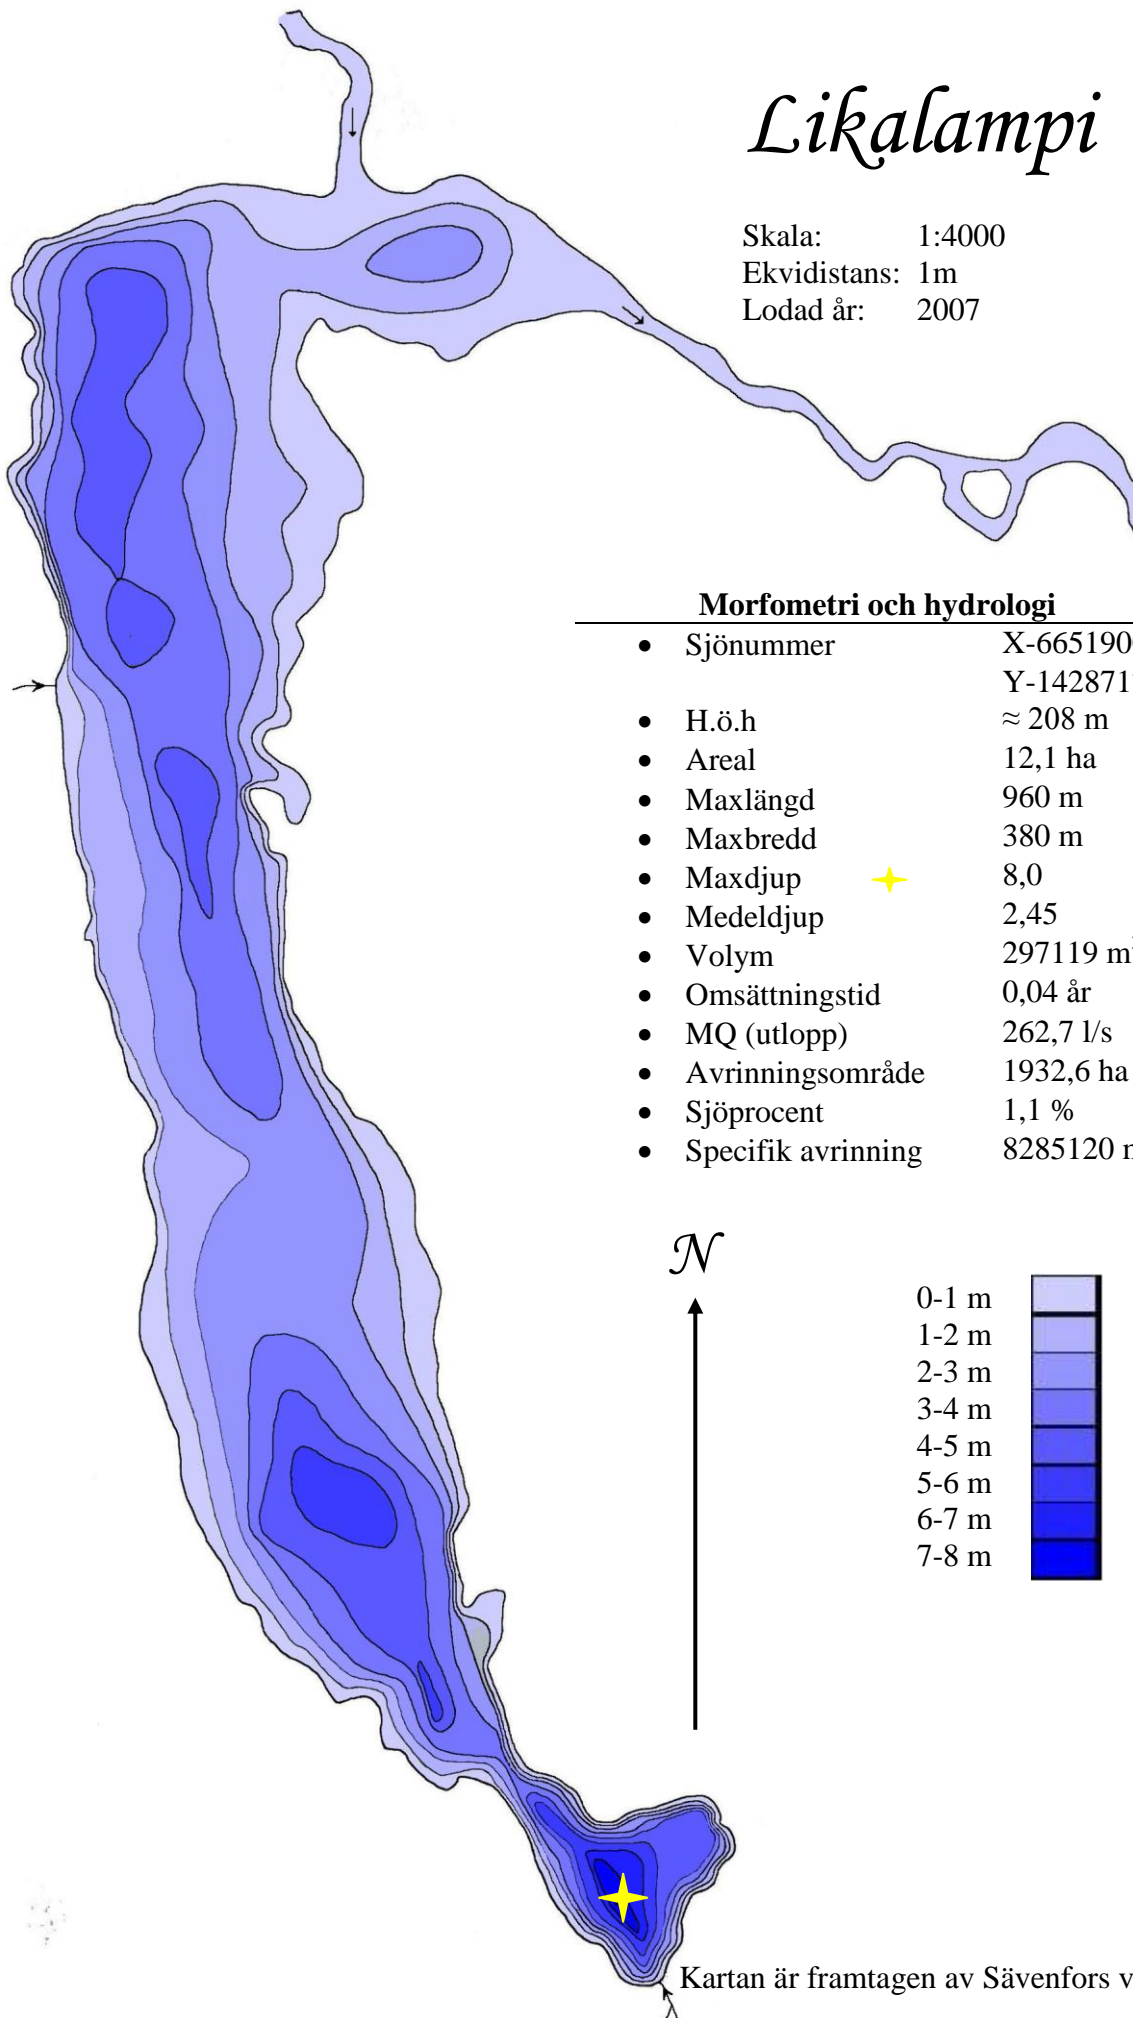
Likalampi

Skala: 1:4000
Ekvidistans: 1m
Lodad år: 2007

Morfometri och hydrologi

| | |
|---|---|
| • Sjönummer | X-665190 Y-142871 |
| • H.ö.h | ≈ 208 m |
| • Areal | 12,1 ha |
| • Maxlängd | 960 m |
| • Maxbredd | 380 m |
| • Maxdjup | 8,0 |
| • Medeldjup | 2,45 |
| • Volym | 297119 m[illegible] |
| • Omsättningstid | 0,04 år |
| • MQ (utlopp) | 262,7 l/s |
| • Avrinningsområde | 1932,6 ha |
| • Sjöprocent | 1,1 % |
| • Specifik avrinning | 8285120 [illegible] |

N

0-1 m
1-2 m
2-3 m
3-4 m
4-5 m
5-6 m
6-7 m
7-8 m

Kartan är framtagen av Sävenfors v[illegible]